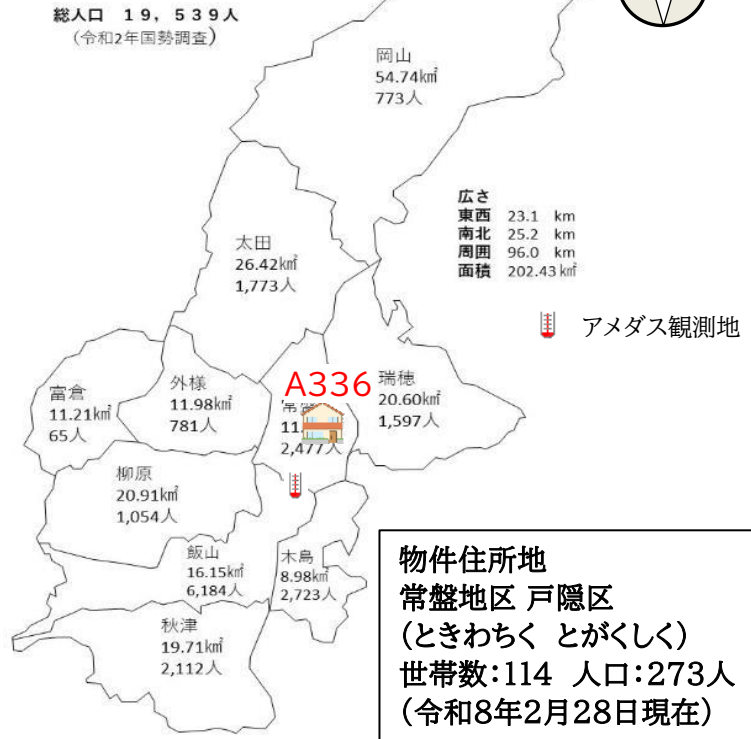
総人口　19，539人
（令和2年国勢調査）

岡山
54.74㎢
773人

広さ
東西　23.1　km
南北　25.2　km
周囲　96.0　km
面積　202.43 ㎢

太田
26.42㎢
1,773人

アメダス観測地

富倉
11.21㎢
65人

外様
11.98㎢
781人

A336
常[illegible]
11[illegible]
2,477人

瑞穂
20.60㎢
1,597人

柳原
20.91㎢
1,054人

飯山
16.15㎢
6,184人

木島
8.98㎢
2,723人

秋津
19.71㎢
2,112人

物件住所地
常盤地区 戸隠区
（ときわちく とがくしく）
世帯数：114　人口：273人
（令和8年2月28日現在）